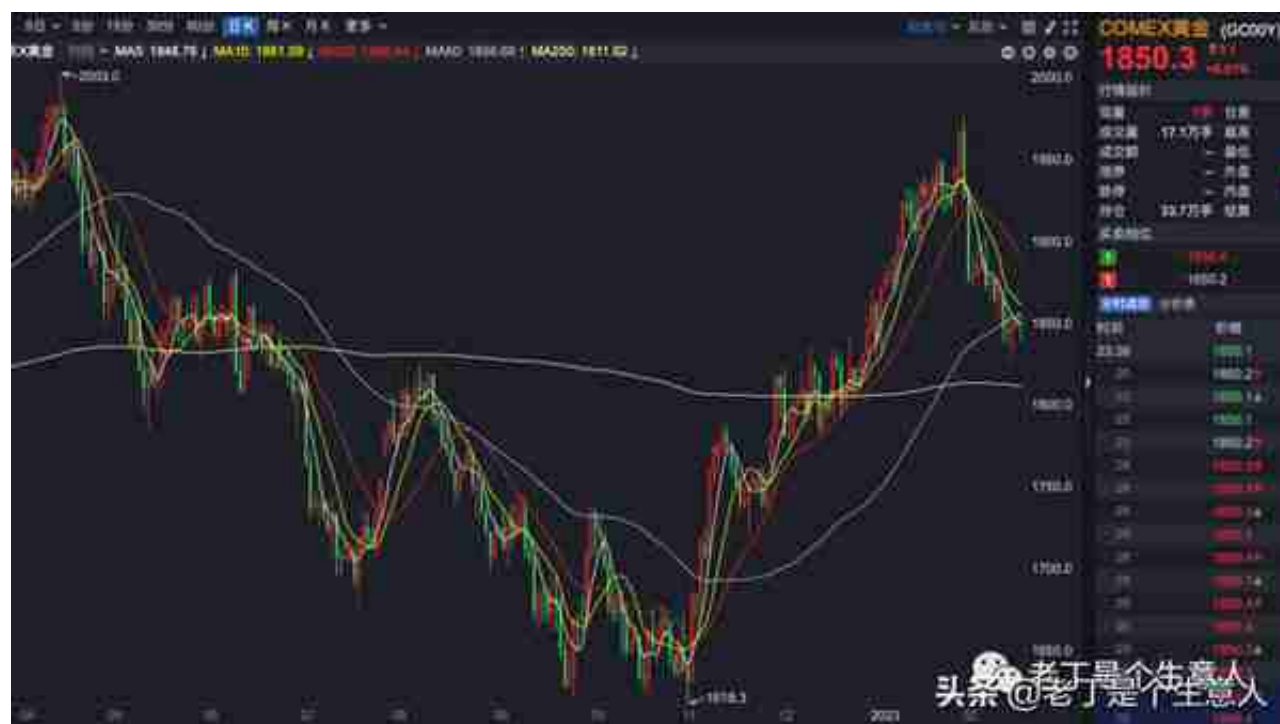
日K 周K 月K 更多

MA5 1848.75 MA10 1851.09 MA200 1811.82

2003.0

COMEX黄金 (GC00Y)
1850.3

2000.0
1950.0
1900.0
1850.0
1800.0
1750.0
1700.0
1650.0

17.1万手
33.7万手

1850.2

1618.3

2023

头条 @老丁是个生意人